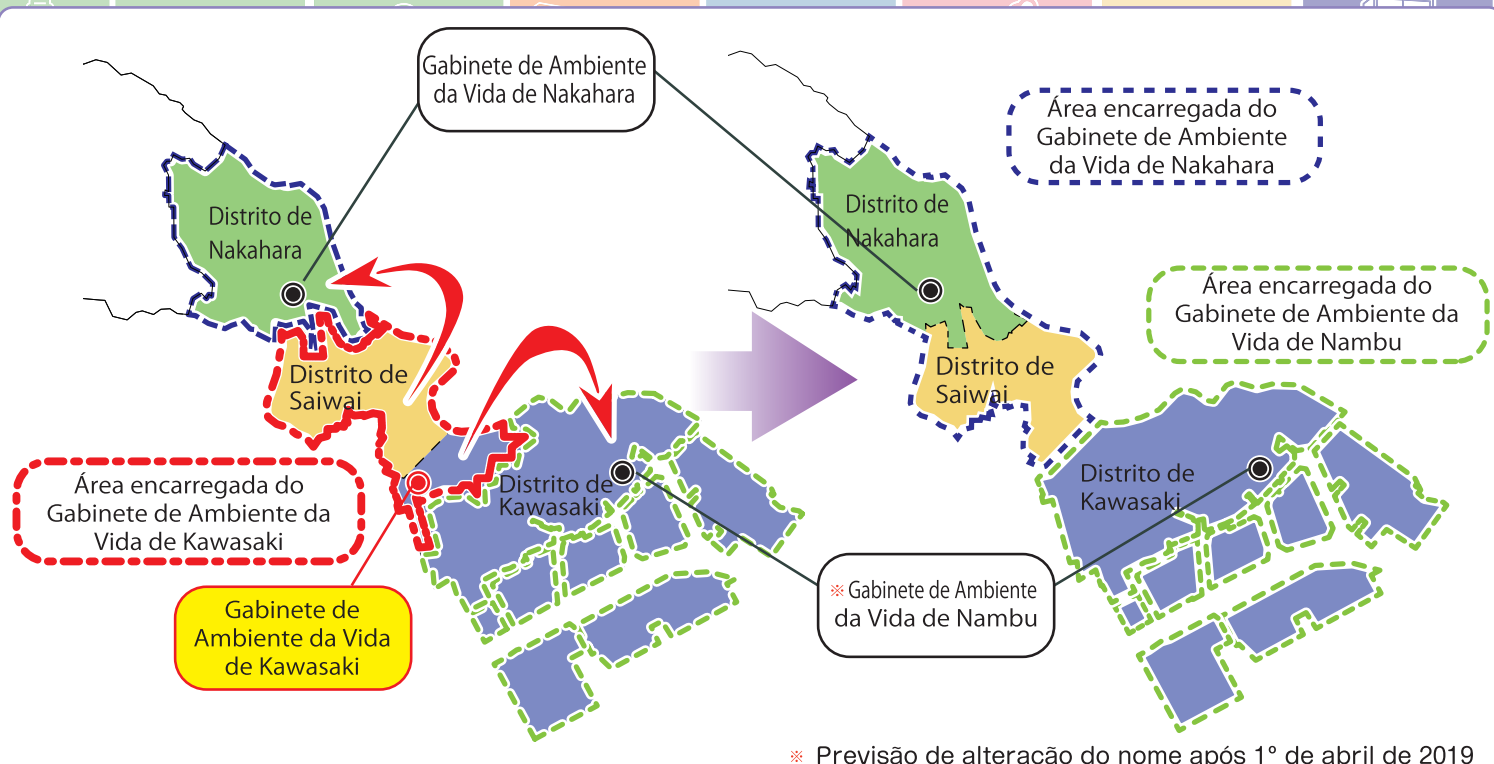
Gabinete de Ambiente da Vida de Nakahara

Área encarregada do Gabinete de Ambiente da Vida de Nakahara

Distrito de Nakahara

Distrito de Saiwai

Distrito de Kawasaki

Área encarregada do Gabinete de Ambiente da Vida de Kawasaki

Gabinete de Ambiente da Vida de Kawasaki

Distrito de Nakahara

Área encarregada do Gabinete de Ambiente da Vida de Nambu

Distrito de Saiwai

Distrito de Kawasaki

※Gabinete de Ambiente da Vida de Nambu

※ Previsão de alteração do nome após 1° de abril de 2019